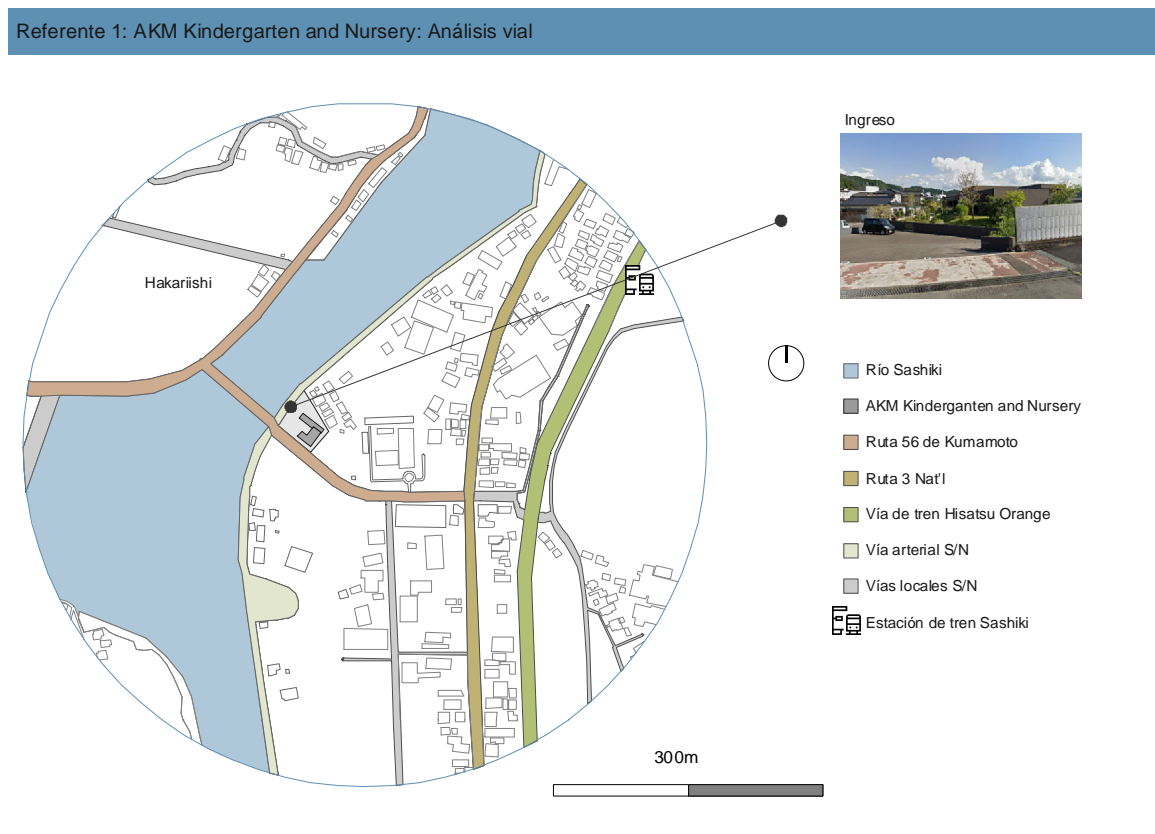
Referente 1: AKM Kindergarten and Nursery: Análisis vial

Hakariishi

Ingreso

Río Sashiki
AKM Kindergarten and Nursery
Ruta 56 de Kumamoto
Ruta 3 Nat'l
Vía de tren Hisatsu Orange
Vía arterial S/N
Vías locales S/N
Estación de tren Sashiki

300m